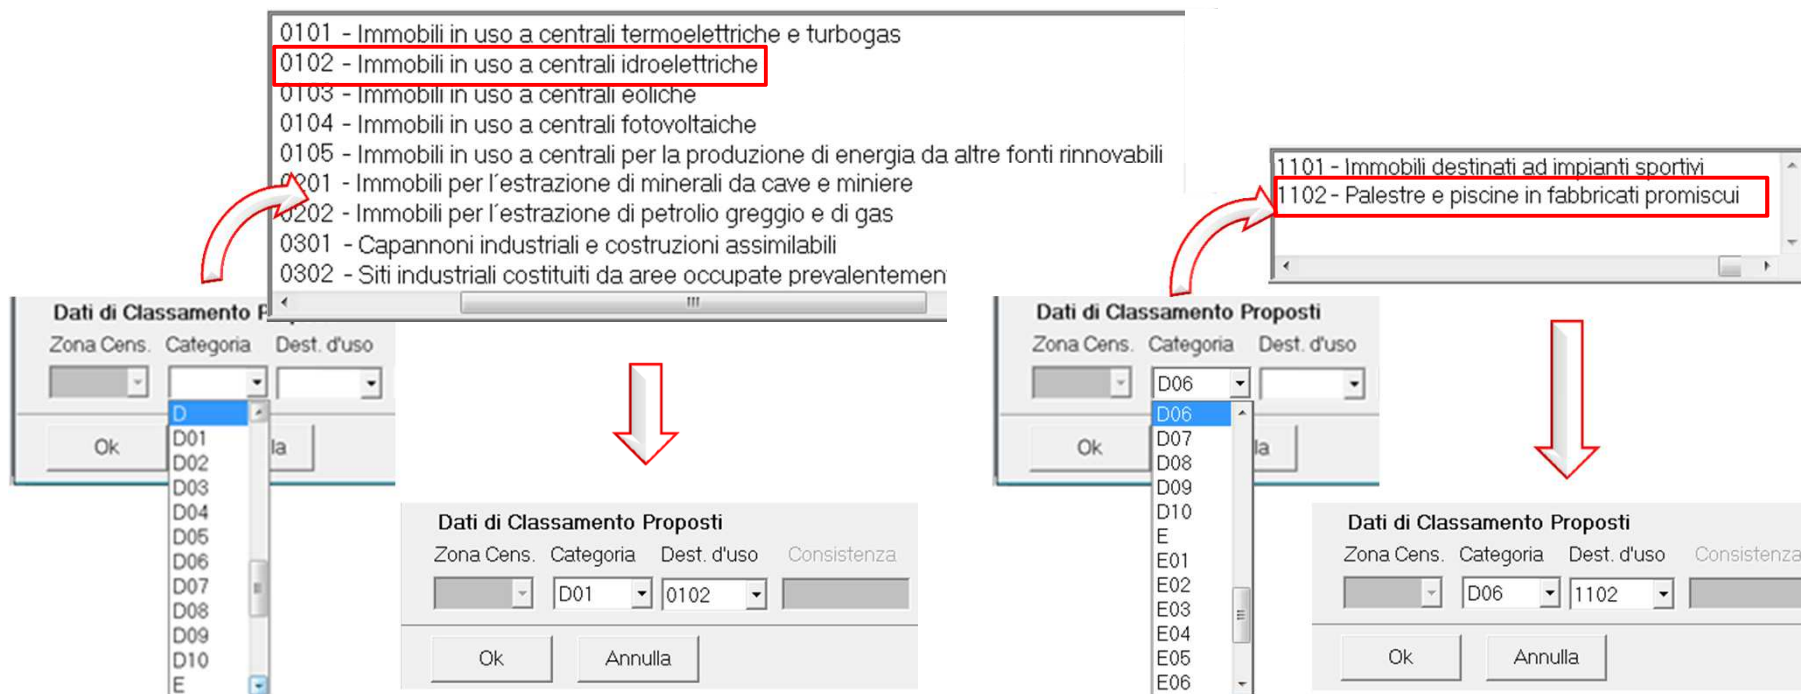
0101 - Immobili in uso a centrali termoelettriche e turbogas
0102 - Immobili in uso a centrali idroelettriche
0103 - Immobili in uso a centrali eoliche
0104 - Immobili in uso a centrali fotovoltaiche
0105 - Immobili in uso a centrali per la produzione di energia da altre fonti rinnovabili
0201 - Immobili per l'estrazione di minerali da cave e miniere
0202 - Immobili per l'estrazione di petrolio greggio e di gas
0301 - Capannoni industriali e costruzioni assimilabili
0302 - Siti industriali costituiti da aree occupate prevalentemen

Dati di Classamento P
Zona Cens. Categoria Dest. d'uso
D
D01
D02
D03
D04
D05
D06
D07
D08
D09
D10
E
Ok
la

Dati di Classamento Proposti
Zona Cens. Categoria Dest. d'uso Consistenza
D01 0102
Ok Annulla

1101 - Immobili destinati ad impianti sportivi
1102 - Palestre e piscine in fabbricati promiscui

Dati di Classamento Proposti
Zona Cens. Categoria Dest. d'uso
D06
D06
D07
D08
D09
D10
E
E01
E02
E03
E04
E05
E06
Ok
la

Dati di Classamento Proposti
Zona Cens. Categoria Dest. d'uso Consistenza
D06 1102
Ok Annulla